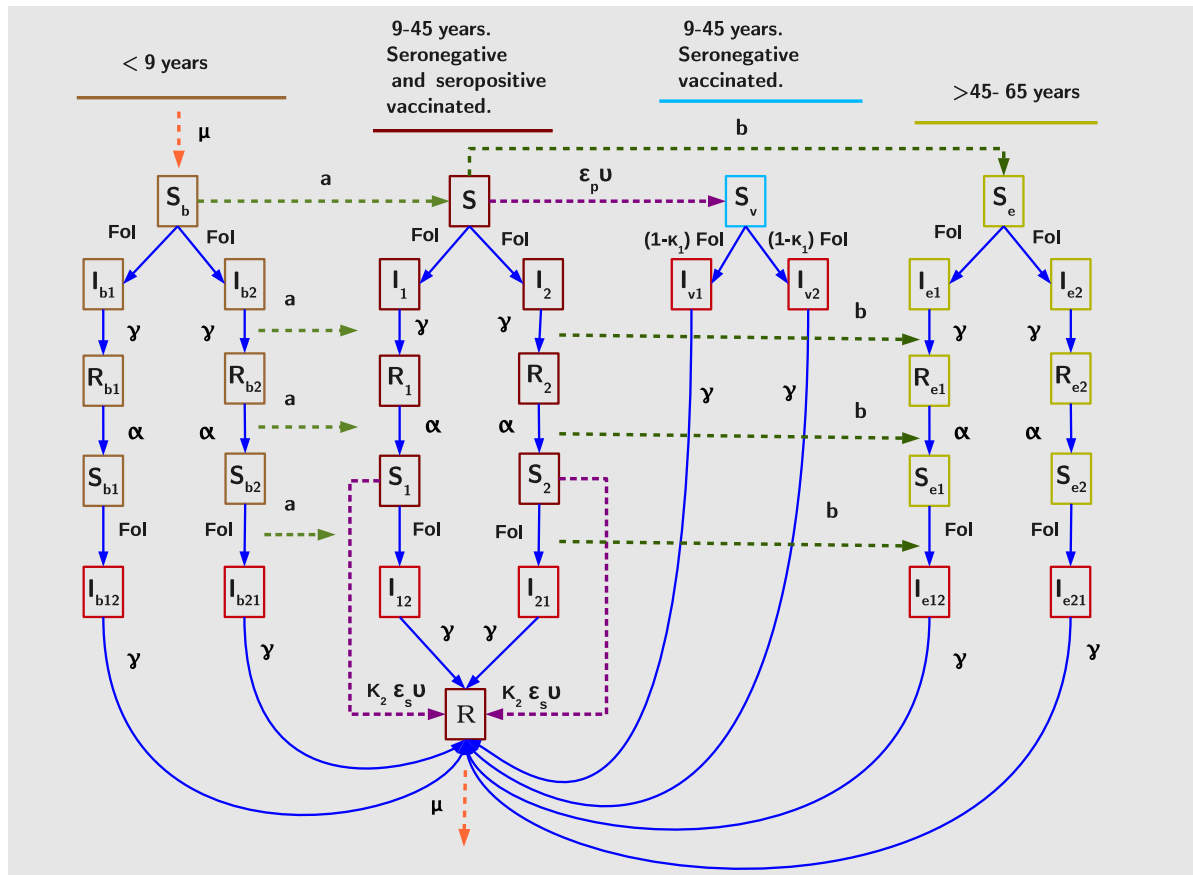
< 9 years

9-45 years. Seronegative and seropositive vaccinated.

9-45 years. Seronegative vaccinated.

>45- 65 years

μ

b

a

$\epsilon_p \upsilon$

$S_b$

S

$S_v$

$S_e$

FoI FoI

FoI FoI

(1-$\kappa_1$) FoI (1-$\kappa_1$) FoI

FoI FoI

$I_{b1}$ $I_{b2}$ a $I_1$ $I_2$ $I_{v1}$ $I_{v2}$ $I_{e1}$ $I_{e2}$

γ γ γ γ b γ γ

$R_{b1}$ $R_{b2}$ a $R_1$ $R_2$ γ γ $R_{e1}$ $R_{e2}$

α α α α b α α

$S_{b1}$ $S_{b2}$ a $S_1$ $S_2$ b $S_{e1}$ $S_{e2}$

FoI FoI FoI FoI FoI FoI

$I_{b12}$ $I_{b21}$ $I_{12}$ $I_{21}$ $I_{e12}$ $I_{e21}$

γ γ γ γ γ γ

$\kappa_2 \epsilon_s \upsilon$ R $\kappa_2 \epsilon_s \upsilon$

μ